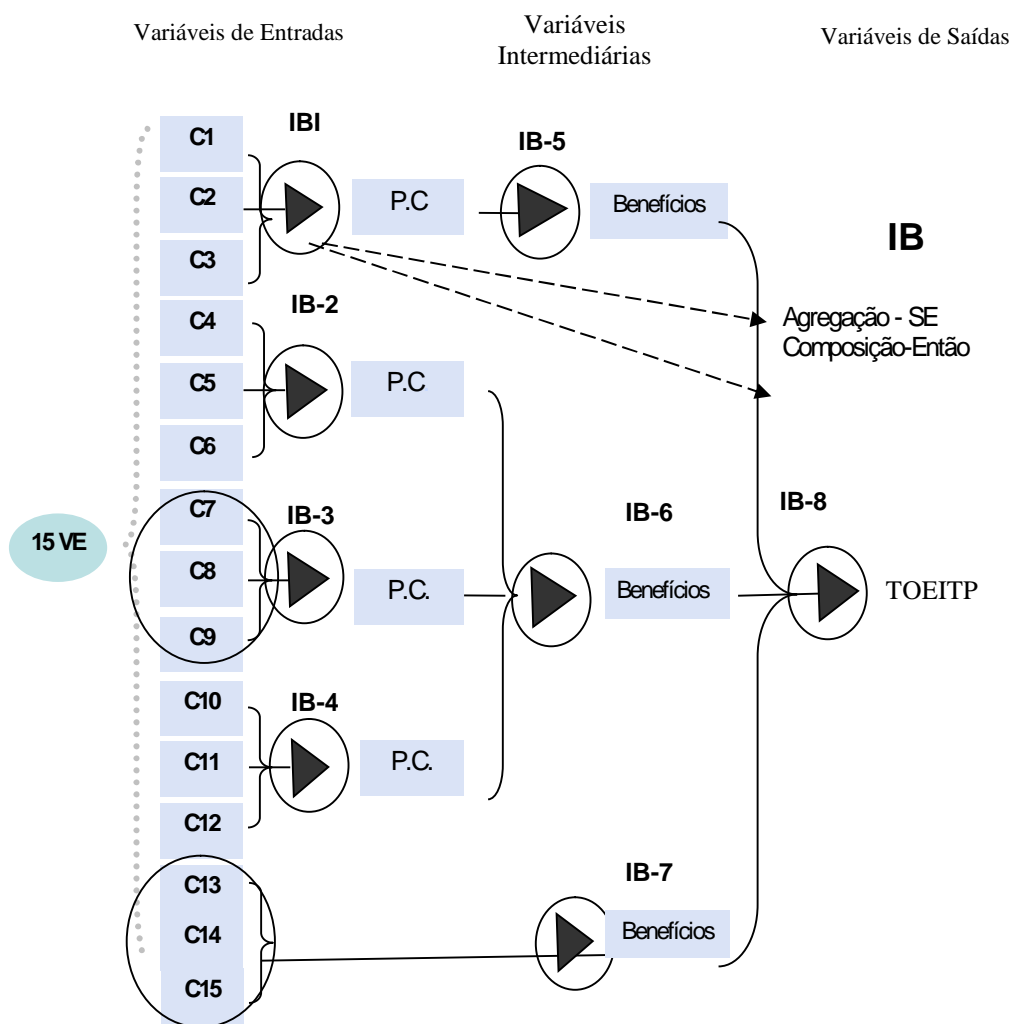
Variáveis de Entradas

Variáveis Intermediárias

Variáveis de Saídas

C1
IBI
C2
P.C
IB-5
Benefícios
C3
IB
Agregação - SE
Composição-Então
C4
IB-2
C5
P.C
C6
15 VE
C7
IB-3
IB-6
IB-8
C8
P.C.
Benefícios
TOEITP
C9
C10
IB-4
C11
P.C.
C12
IB-7
C13
C14
Benefícios
C15